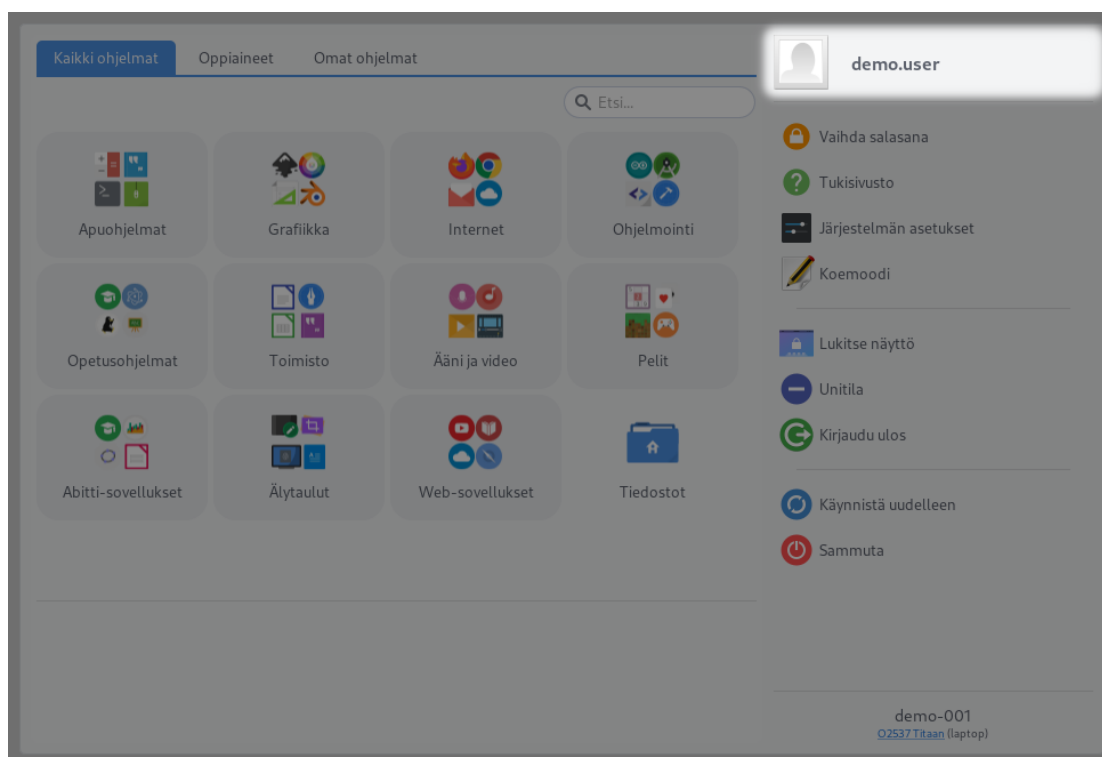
Kaikki ohjelmat | Oppiaineet | Omat ohjelmat

Etsi...

Apuohjelmat
Grafiikka
Internet
Ohjelmointi
Opetusohjelmat
Toimisto
Ääni ja video
Pelit
Abitti-sovellukset
Älytaulut
Web-sovellukset
Tiedostot

demo.user

Vaihda salasana
Tukisivusto
Järjestelmän asetukset
Koemoodi

Lukitse näyttö
Unitila
Kirjaudu ulos

Käynnistä uudelleen
Sammuta

demo-001
O2537 Titaan (laptop)